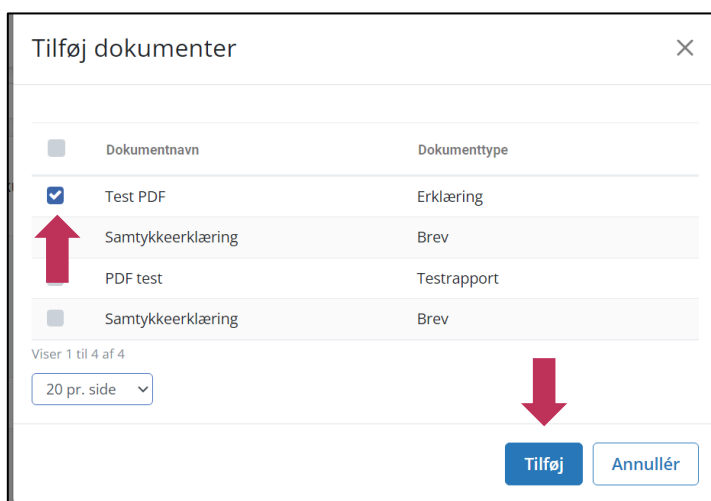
Tilføj dokumenter

×

| | Dokumentnavn | Dokumenttype |
|---|---|---|
| | Test PDF | Erklæring |
| | Samtykkeerklæring | Brev |
| | PDF test | Testrapport |
| | Samtykkeerklæring | Brev |

Viser 1 til 4 af 4

20 pr. side

Tilføj

Annullér